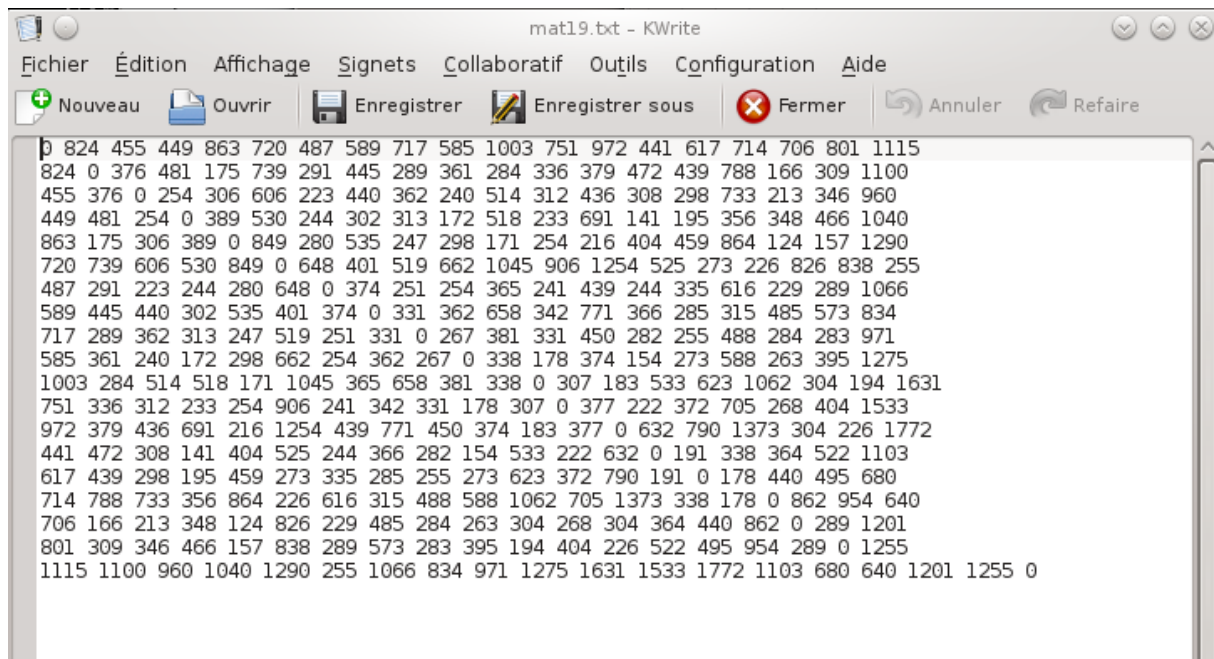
mat19.txt – KWrite

Fichier Édition Affichage Signets Collaboratif Outils Configuration Aide

Nouveau Ouvrir Enregistrer Enregistrer sous Fermer Annuler Refaire

0 824 455 449 863 720 487 589 717 585 1003 751 972 441 617 714 706 801 1115
824 0 376 481 175 739 291 445 289 361 284 336 379 472 439 788 166 309 1100
455 376 0 254 306 606 223 440 362 240 514 312 436 308 298 733 213 346 960
449 481 254 0 389 530 244 302 313 172 518 233 691 141 195 356 348 466 1040
863 175 306 389 0 849 280 535 247 298 171 254 216 404 459 864 124 157 1290
720 739 606 530 849 0 648 401 519 662 1045 906 1254 525 273 226 826 838 255
487 291 223 244 280 648 0 374 251 254 365 241 439 244 335 616 229 289 1066
589 445 440 302 535 401 374 0 331 362 658 342 771 366 285 315 485 573 834
717 289 362 313 247 519 251 331 0 267 381 331 450 282 255 488 284 283 971
585 361 240 172 298 662 254 362 267 0 338 178 374 154 273 588 263 395 1275
1003 284 514 518 171 1045 365 658 381 338 0 307 183 533 623 1062 304 194 1631
751 336 312 233 254 906 241 342 331 178 307 0 377 222 372 705 268 404 1533
972 379 436 691 216 1254 439 771 450 374 183 377 0 632 790 1373 304 226 1772
441 472 308 141 404 525 244 366 282 154 533 222 632 0 191 338 364 522 1103
617 439 298 195 459 273 335 285 255 273 623 372 790 191 0 178 440 495 680
714 788 733 356 864 226 616 315 488 588 1062 705 1373 338 178 0 862 954 640
706 166 213 348 124 826 229 485 284 263 304 268 304 364 440 862 0 289 1201
801 309 346 466 157 838 289 573 283 395 194 404 226 522 495 954 289 0 1255
1115 1100 960 1040 1290 255 1066 834 971 1275 1631 1533 1772 1103 680 640 1201 1255 0